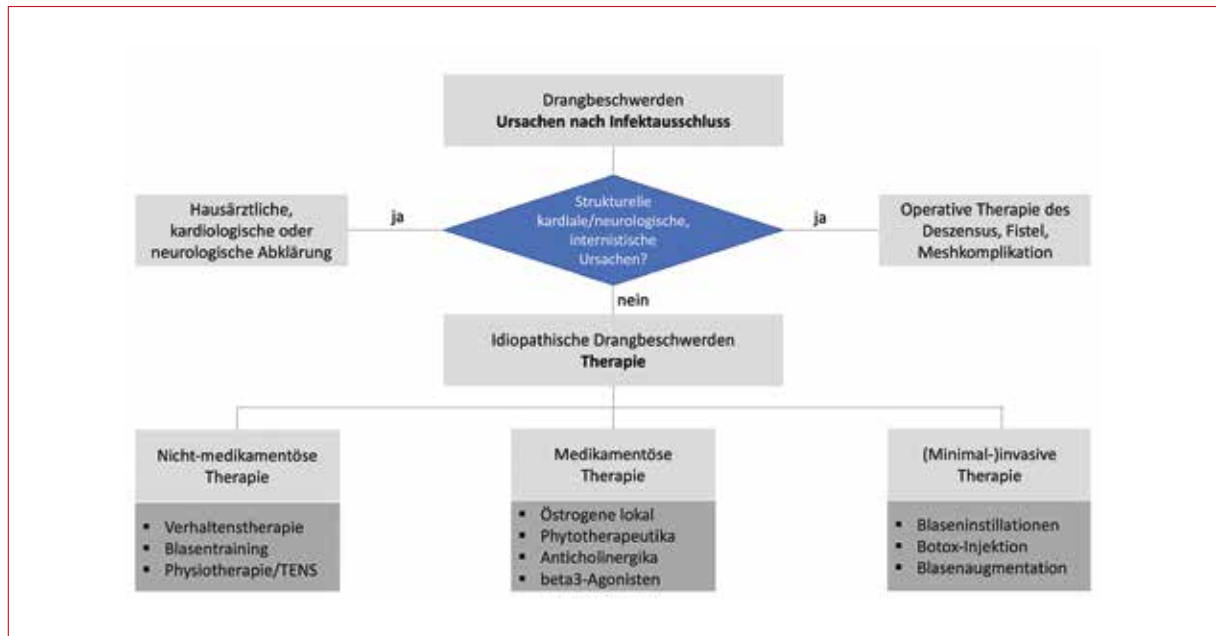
Drangbeschwerden
**Ursachen nach Infektausschluss**

Hausärztliche, kardiologische oder neurologische Abklärung

ja

Strukturelle kardiale/neurologische, internistische Ursachen?

ja

Operative Therapie des Deszensus, Fistel, Meshkomplikation

nein

Idiopathische Drangbeschwerden
**Therapie**

Nicht-medikamentöse Therapie

- Verhaltenstherapie
- Blasentraining
- Physiotherapie/TENS

Medikamentöse Therapie

- Östrogene lokal
- Phytotherapeutika
- Anticholinergika
- beta3-Agonisten

(Minimal-)invasive Therapie

- Blaseninstillationen
- Botox-Injektion
- Blasenaugmentation